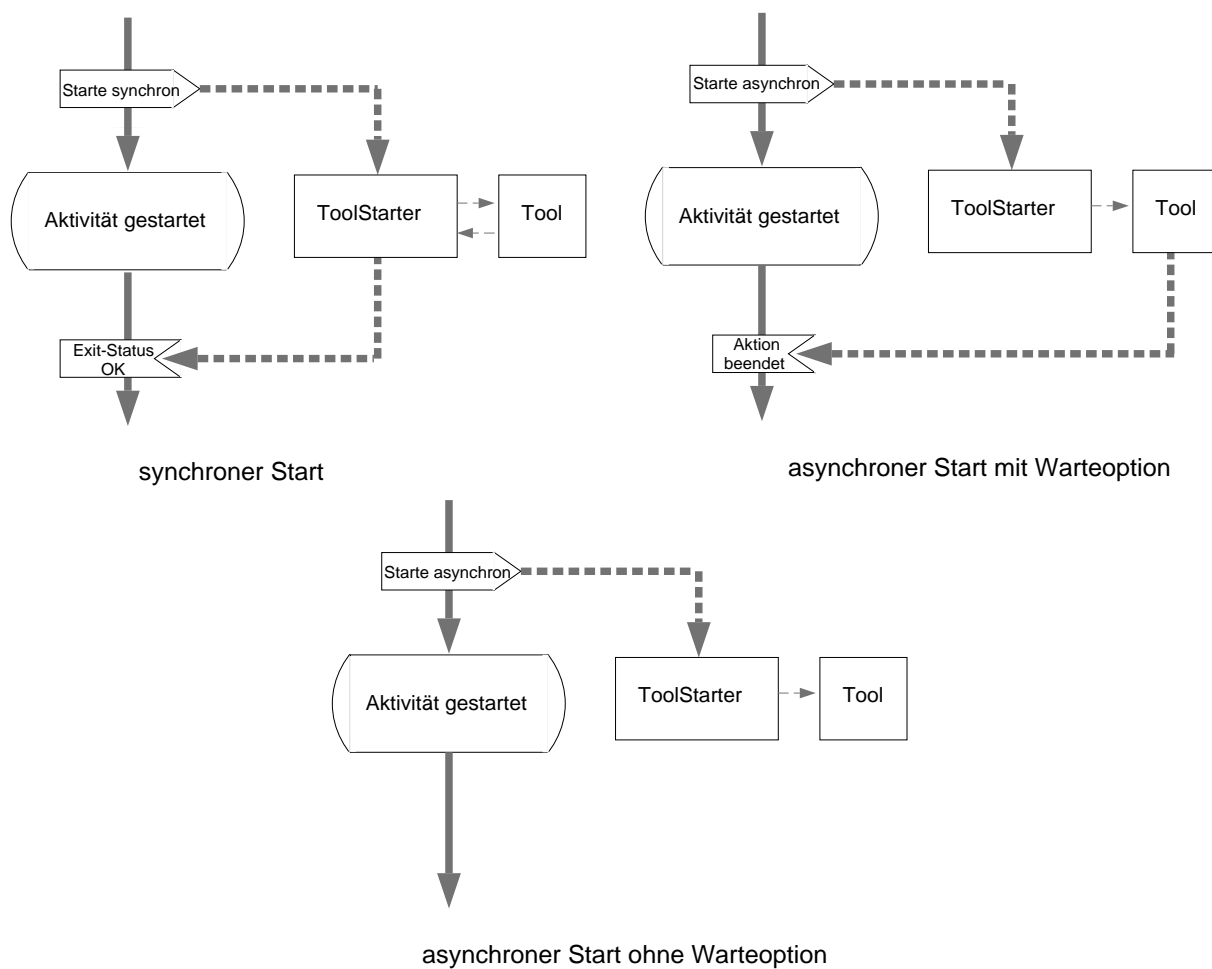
Starte synchron

Aktivität gestartet

ToolStarter

Tool

Exit-Status OK

synchroner Start

Starte asynchron

Aktivität gestartet

ToolStarter

Tool

Aktion beendet

asynchroner Start mit Warteoption

Starte asynchron

Aktivität gestartet

ToolStarter

Tool

asynchroner Start ohne Warteoption